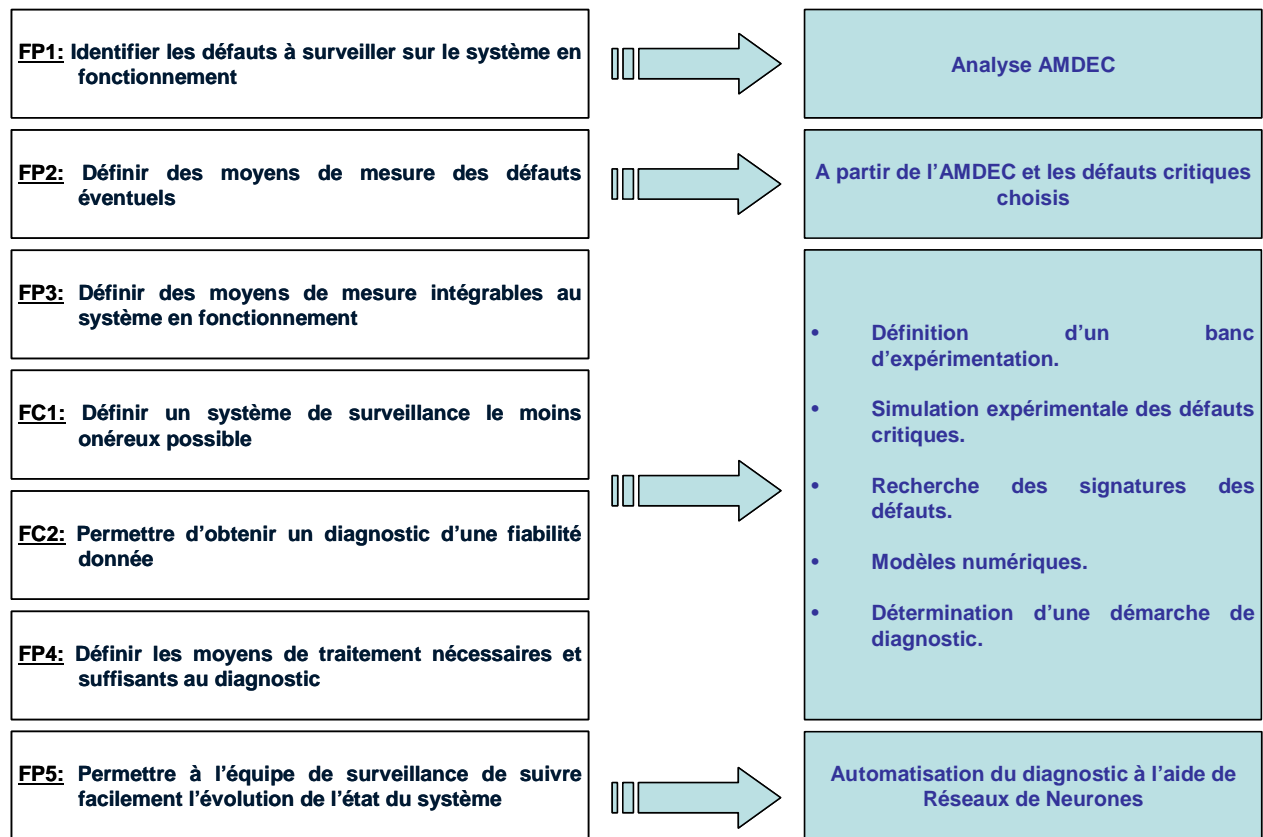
FP1: Identifier les défauts à surveiller sur le système en fonctionnement

Analyse AMDEC

FP2: Définir des moyens de mesure des défauts éventuels

A partir de l'AMDEC et les défauts critiques choisis

FP3: Définir des moyens de mesure intégrables au système en fonctionnement

FC1: Définir un système de surveillance le moins onéreux possible

FC2: Permettre d'obtenir un diagnostic d'une fiabilité donnée

FP4: Définir les moyens de traitement nécessaires et suffisants au diagnostic

• Définition d'un banc d'expérimentation.
• Simulation expérimentale des défauts critiques.
• Recherche des signatures des défauts.
• Modèles numériques.
• Détermination d'une démarche de diagnostic.

FP5: Permettre à l'équipe de surveillance de suivre facilement l'évolution de l'état du système

Automatisation du diagnostic à l'aide de Réseaux de Neurones